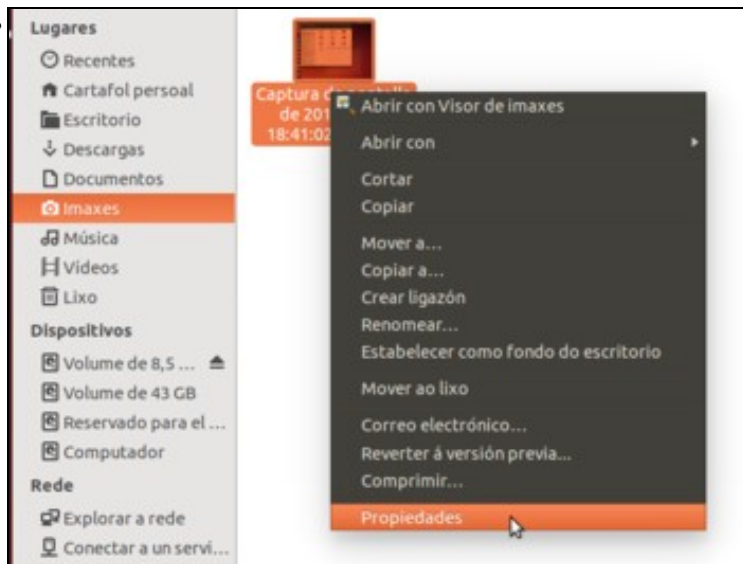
Lugares
Recentes
Cartafol persoal
Escritorio
Descargas
Documentos
Imaxes
Música
Vídeos
Lixo
Dispositivos
Volume de 8,5 ...
Volume de 43 GB
Reservado para el ...
Computador
Rede
Explorar a rede
Conectar a un servi...

Captura d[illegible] de 201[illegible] 18:41:02

Abrir con Visor de imaxes
Abrir con
Cortar
Copiar
Mover a...
Copiar a...
Crear ligazón
Renomear...
Estabelecer como fondo do escritorio
Mover ao lixo
Correo electrónico...
Reverter á versión previa...
Comprimir...
Propiedades